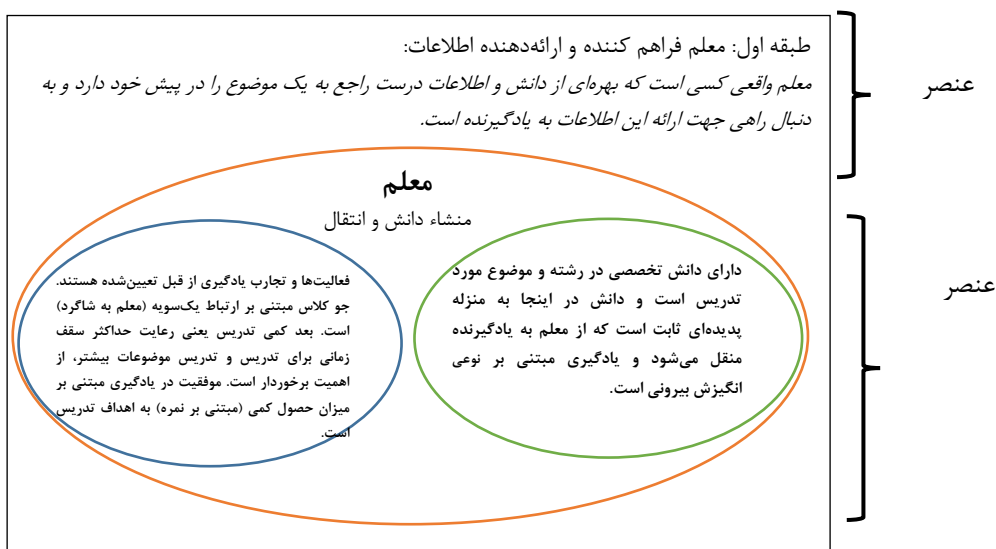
طبقه اول: معلم فراهم کننده و ارائه‌دهنده اطلاعات:

معلم واقعی کسی است که بهره‌ای از دانش و اطلاعات درست راجع به یک موضوع را در پیش خود دارد و به دنبال راهی جهت ارائه این اطلاعات به یادگیرنده است.

عنصر

معلم

منشاء دانش و انتقال

دارای دانش تخصصی در رشته و موضوع مورد تدریس است و دانش در اینجا به منزله پدیده‌ای ثابت است که از معلم به یادگیرنده منقل می‌شود و یادگیری مبتنی بر نوعی انگیزش بیرونی است.

فعالیت‌ها و تجارب یادگیری از قبل تعیین‌شده هستند. جو کلاس مبتنی بر ارتباط یک‌سویه (معلم به شاگرد) است. بعد کمی تدریس یعنی رعایت حداکثر سقف زمانی برای تدریس و تدریس موضوعات بیشتر، از اهمیت برخوردار است. موفقیت در یادگیری مبتنی بر میزان حصول کمی (مبتنی بر نمره) به اهداف تدریس است.

عنصر